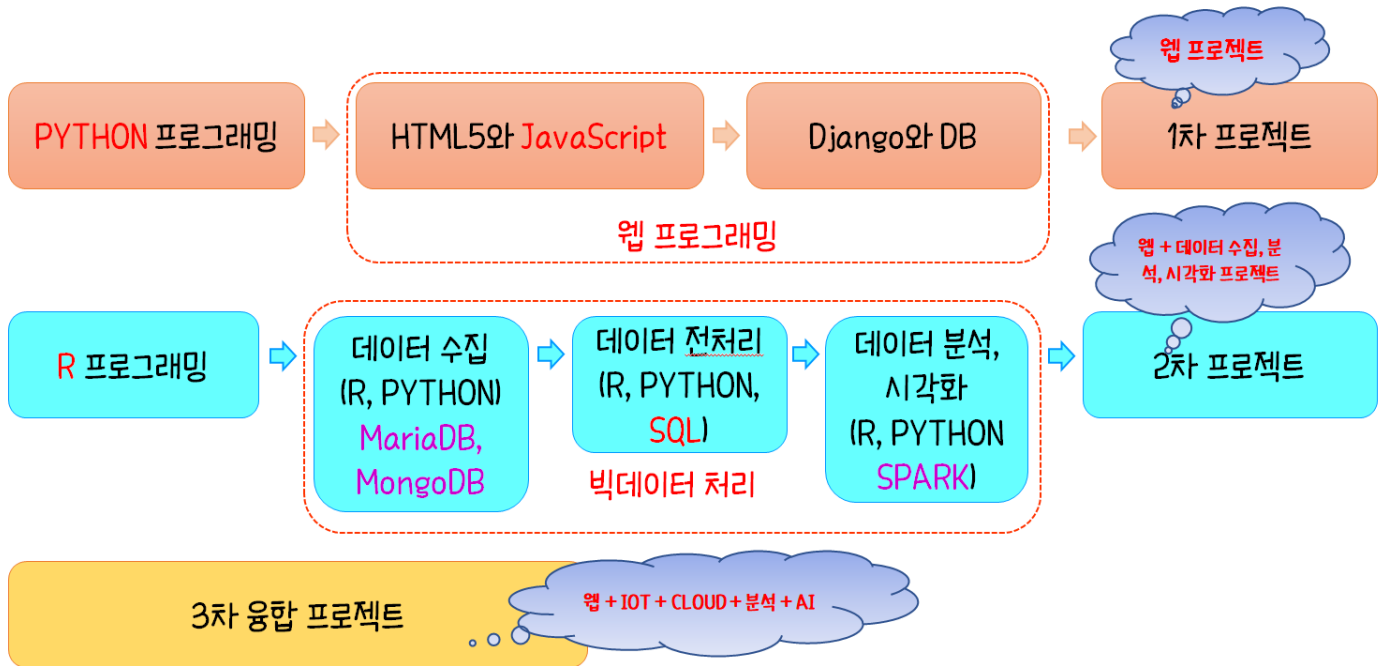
웹 프로젝트

PYTHON 프로그래밍

HTML5와 JavaScript

Django와 DB

1차 프로젝트

웹 프로그래밍

웹 + 데이터 수집, 분석, 시각화 프로젝트

R 프로그래밍

데이터 수집 (R, PYTHON) MariaDB, MongoDB

데이터 전처리 (R, PYTHON, SQL)

데이터 분석, 시각화 (R, PYTHON SPARK)

2차 프로젝트

빅데이터 처리

3차 융합 프로젝트

웹 + IOT + CLOUD + 분석 + AI